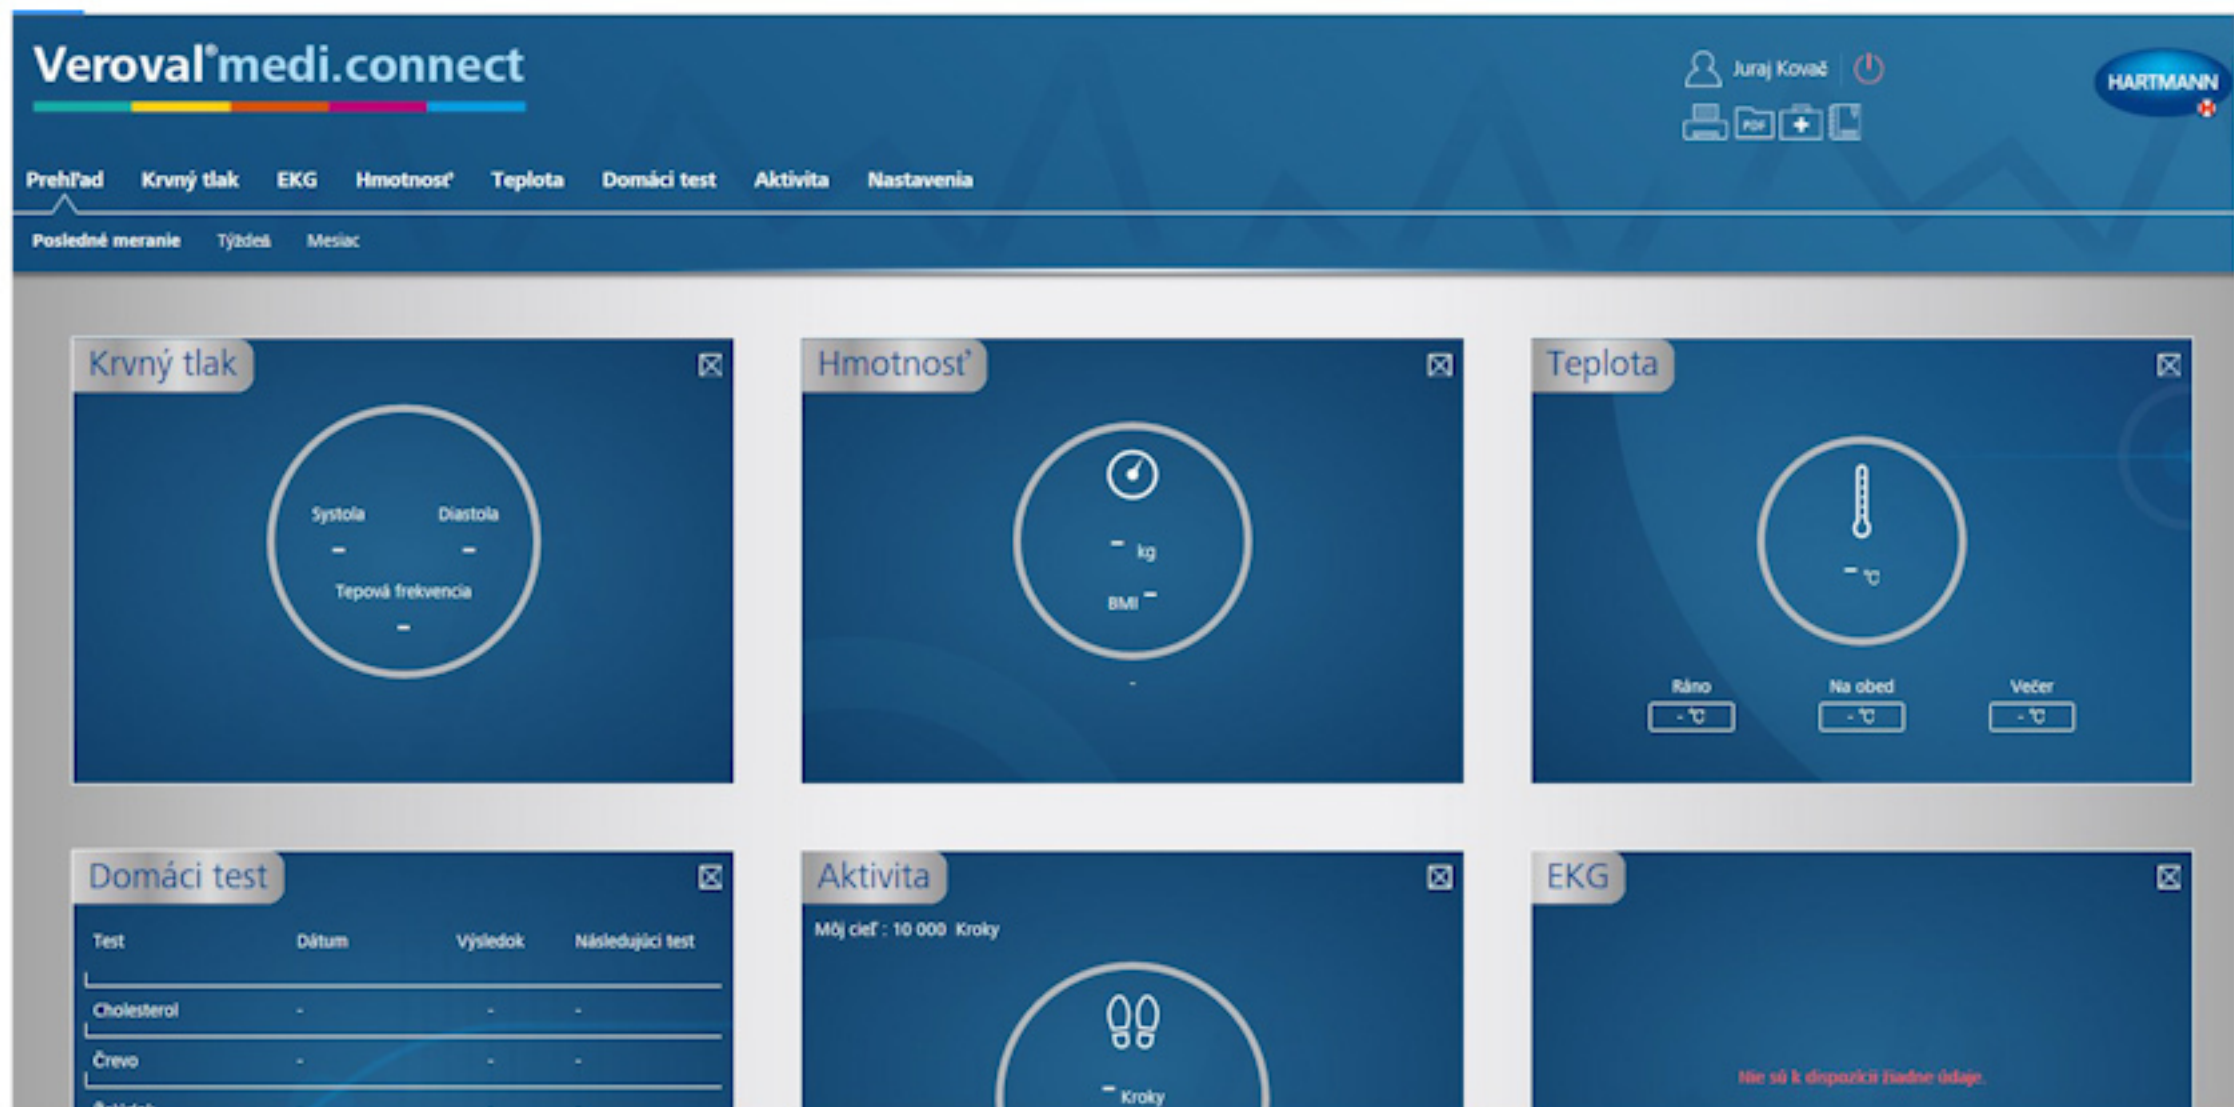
Veroval®medi.connect

Juraj Kovač

HARTMANN

Prehľad Krvný tlak EKG Hmotnosť Teplota Domáci test Aktivita Nastavenia

Posledné meranie Týždeň Mesiac

Krvný tlak

Systola –
Diastola –
Tepová frekvencia –

Hmotnosť

– kg
BMI –
-

Teplota

– °C

Ráno - °C
Na obed - °C
Večer - °C

Domáci test

| Test | Dátum | Výsledok | Následujúci test |
|---|---|---|---|
| Cholesterol | - | - | - |
| Črevo | - | - | - |

Aktivita

Môj cieľ : 10 000 Kroky

– Kroky

EKG

Nie sú k dispozícii žiadne údaje.